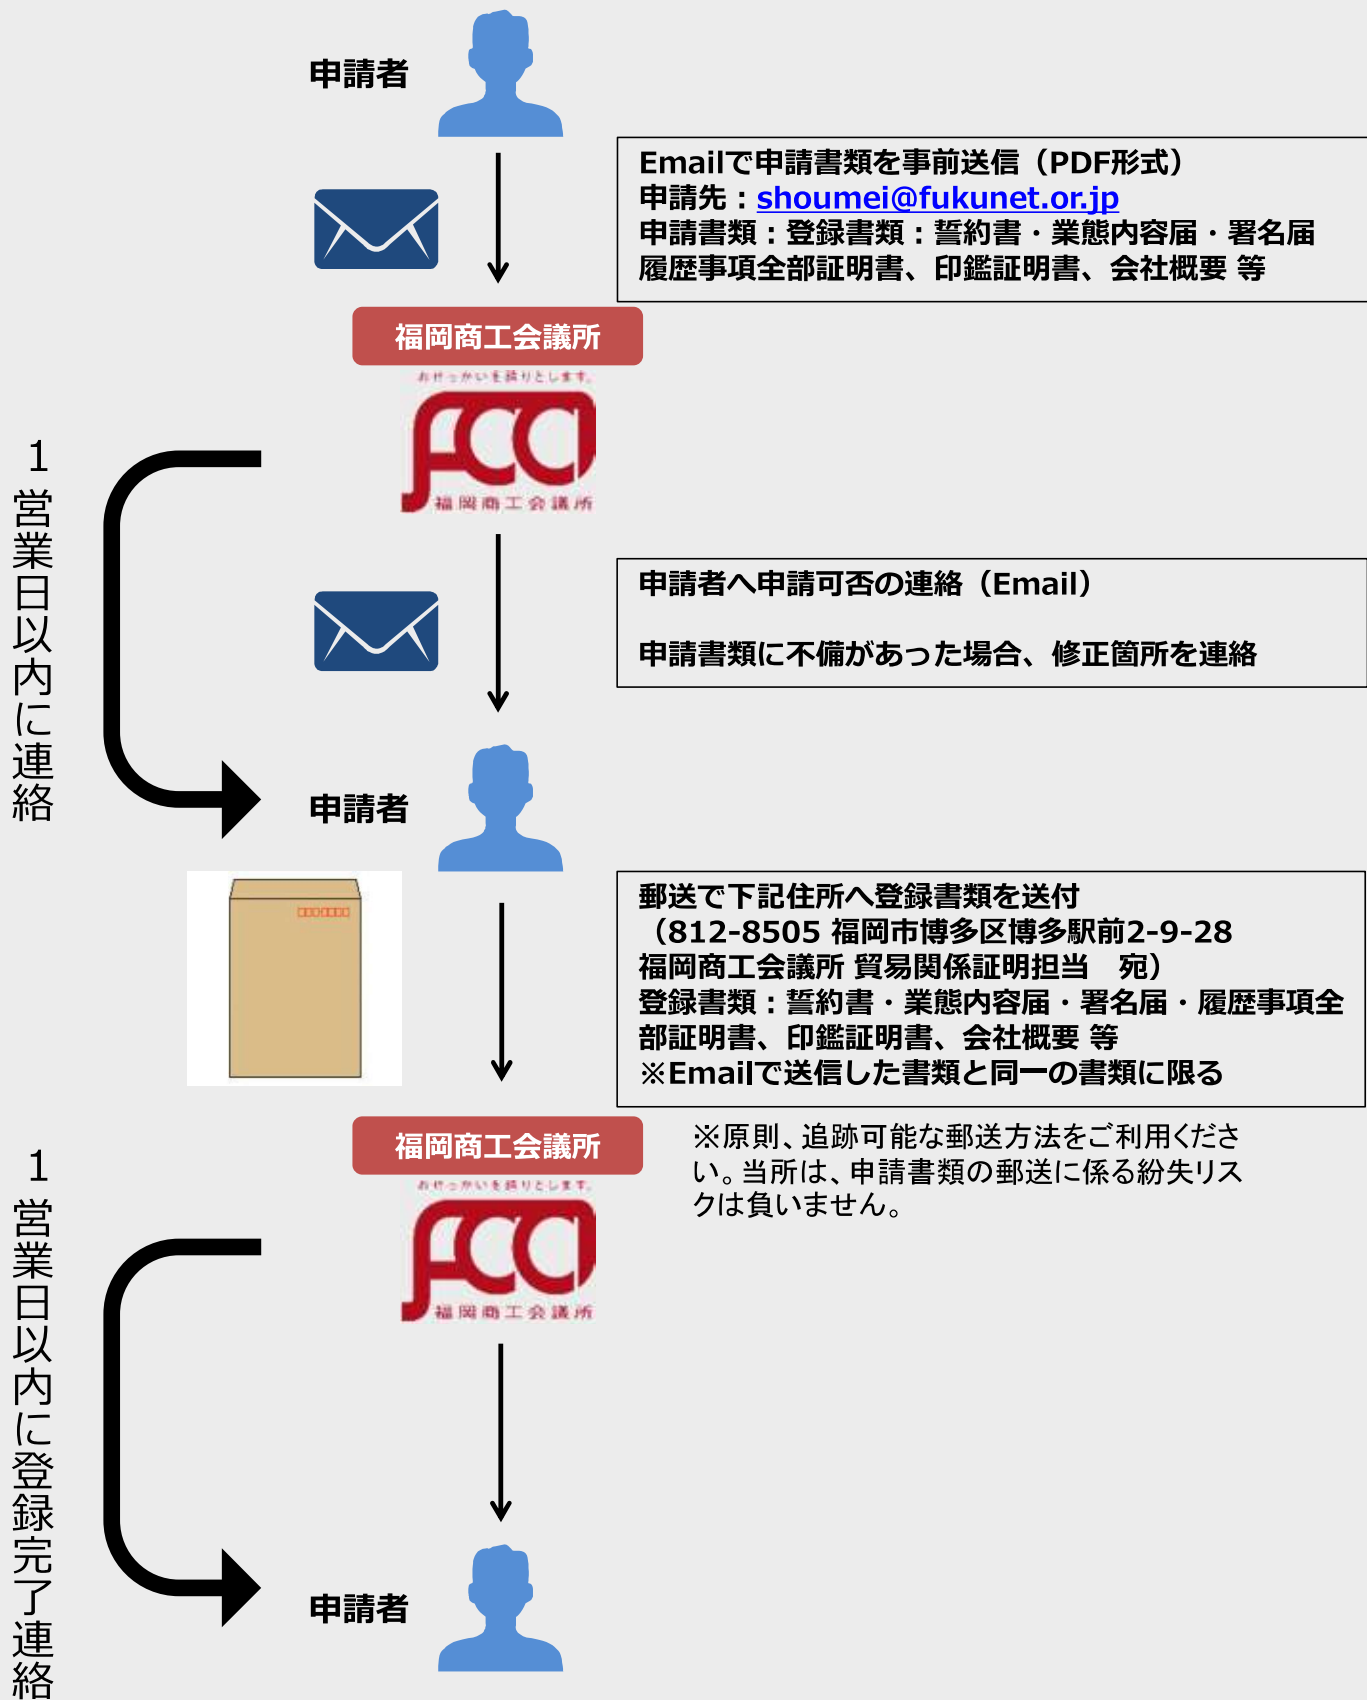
申請者

Emailで申請書類を事前送信（PDF形式）
申請先：shoumei@fukunet.or.jp
申請書類：登録書類：誓約書・業態内容届・署名届
履歴事項全部証明書、印鑑証明書、会社概要 等

福岡商工会議所

おせっかいを誇りとします。

FCCI

福岡商工会議所

1営業日以内に連絡

申請者へ申請可否の連絡（Email）

申請書類に不備があった場合、修正箇所を連絡

申請者

郵送で下記住所へ登録書類を送付
（812-8505 福岡市博多区博多駅前2-9-28
福岡商工会議所 貿易関係証明担当　宛）
登録書類：誓約書・業態内容届・署名届・履歴事項全部証明書、印鑑証明書、会社概要 等
※Emailで送信した書類と同一の書類に限る

福岡商工会議所

※原則、追跡可能な郵送方法をご利用ください。当所は、申請書類の郵送に係る紛失リスクは負いません。

おせっかいを誇りとします。

FCCI

福岡商工会議所

1営業日以内に登録完了連絡

申請者